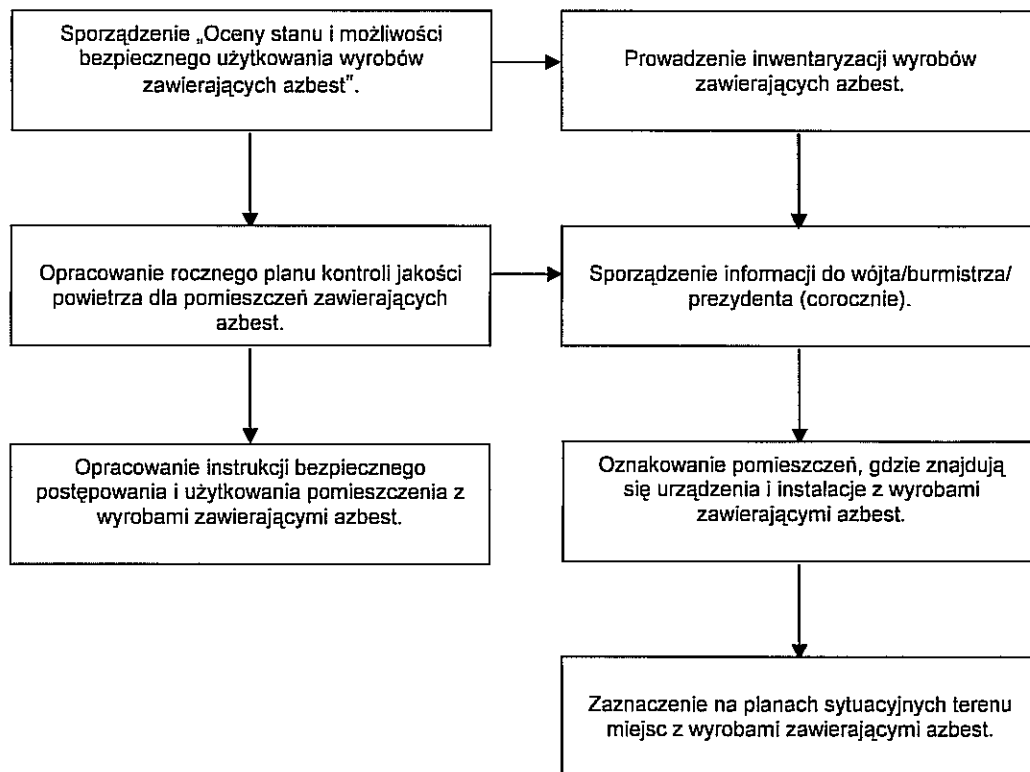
Sporządzenie „Oceny stanu i możliwości bezpiecznego użytkowania wyrobów zawierających azbest".

Prowadzenie inwentaryzacji wyrobów zawierających azbest.

Opracowanie rocznego planu kontroli jakości powietrza dla pomieszczeń zawierających azbest.

Sporządzenie informacji do wójta/burmistrza/ prezydenta (corocznie).

Opracowanie instrukcji bezpiecznego postępowania i użytkowania pomieszczenia z wyrobami zawierającymi azbest.

Oznakowanie pomieszczeń, gdzie znajdują się urządzenia i instalacje z wyrobami zawierającymi azbest.

Zaznaczenie na planach sytuacyjnych terenu miejsc z wyrobami zawierającymi azbest.